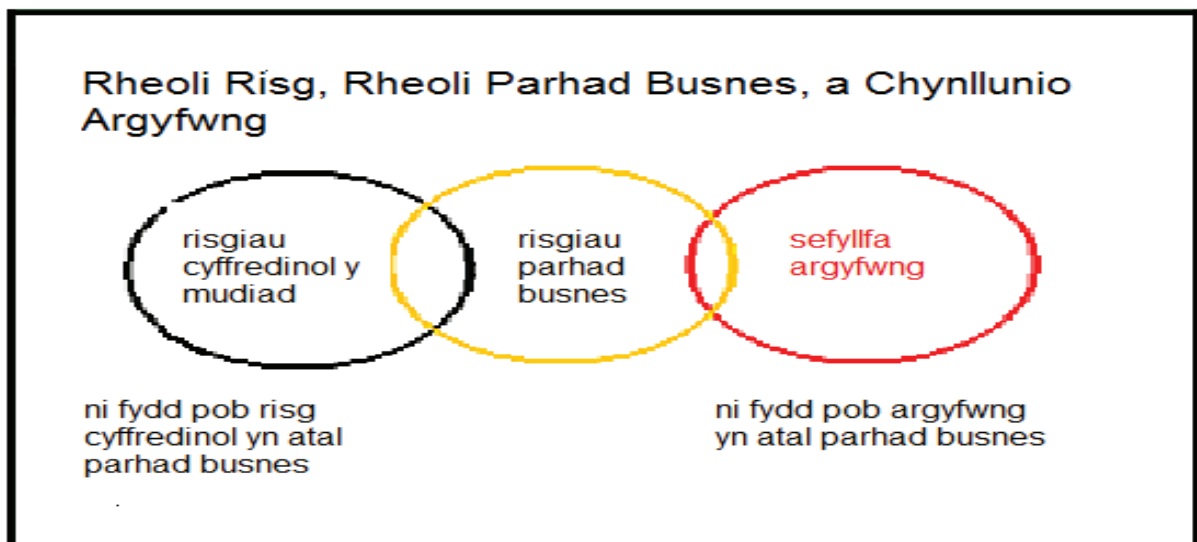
Rheoli Rísg, Rheoli Parhad Busnes, a Chynllunio Argyfwng

risgiau cyffredinol y mudiad

risgiau parhad busnes

sefyllfa argyfwng

ni fydd pob risg cyffredinol yn atal parhad busnes

ni fydd pob argyfwng yn atal parhad busnes